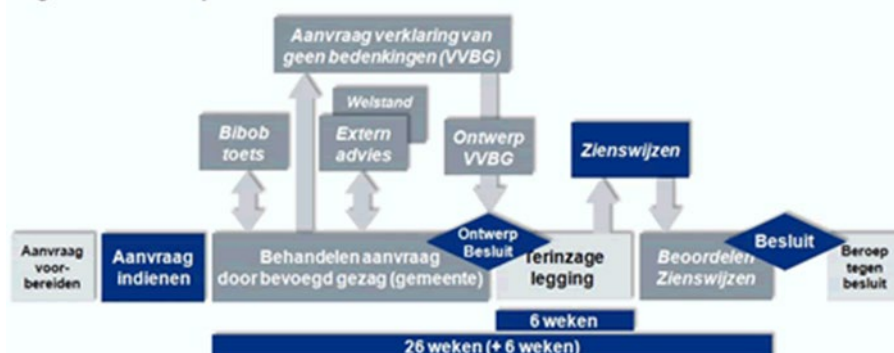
Aanvraag verklaring van geen bedenkingen (VVBG)

Welstand

Bibob toets

Extern advies

Ontwerp VVBG

Zienswijzen

Aanvraag voorbereiden

Aanvraag indienen

Behandelen aanvraag door bevoegd gezag (gemeente)

Ontwerp Besluit

Terinzage legging

Beoordelen Zienswijzen

Besluit

Beroep tegen besluit

6 weken

26 weken (+ 6 weken)